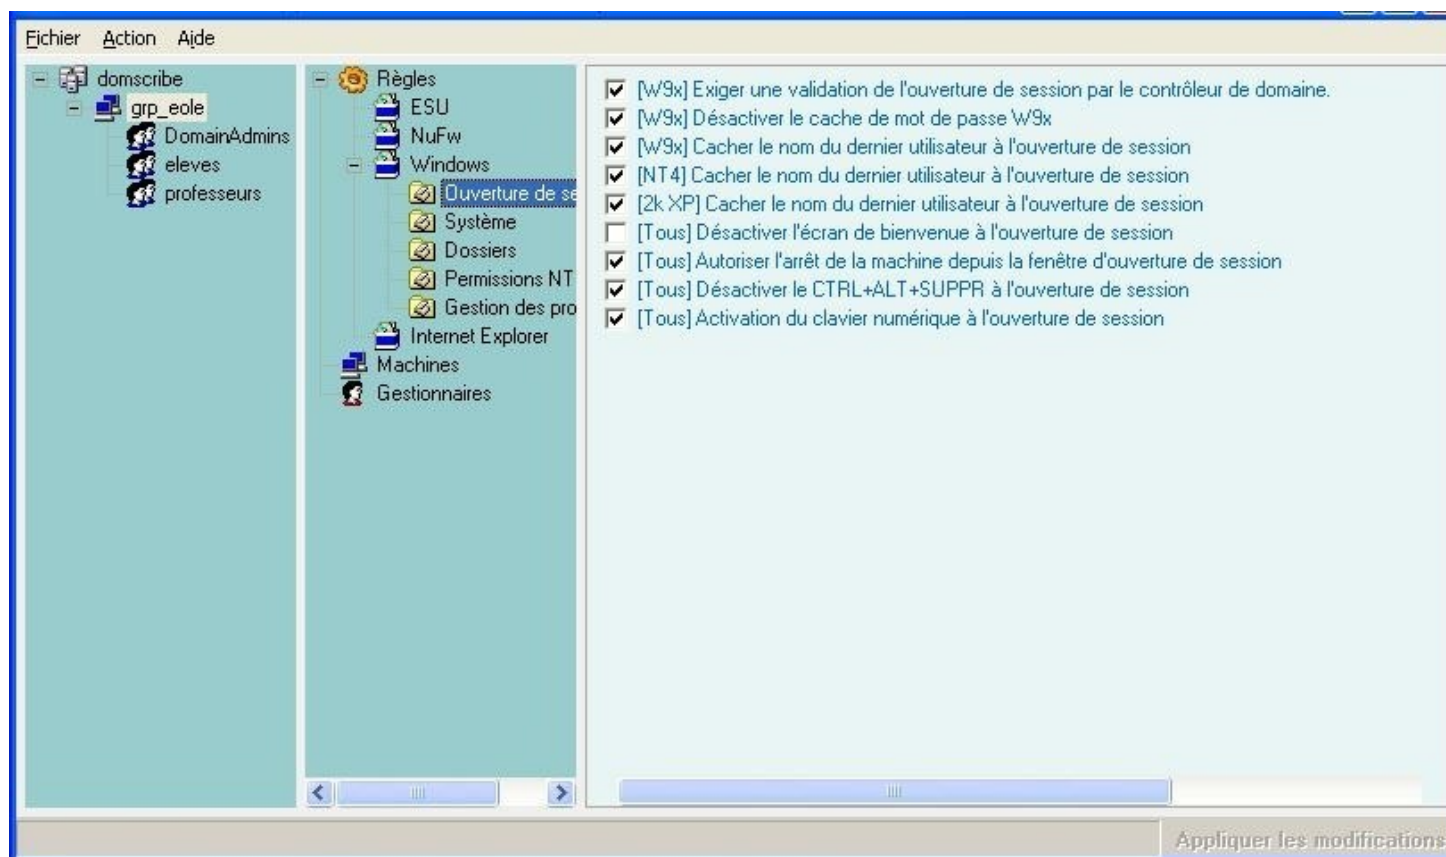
Fichier Action Aide

domscribe
grp_eole
DomainAdmins
eleves
professeurs

Règles
ESU
NuFw
Windows
Ouverture de se
Système
Dossiers
Permissions NT
Gestion des pro
Internet Explorer
Machines
Gestionnaires

[W9x] Exiger une validation de l'ouverture de session par le contrôleur de domaine.
[W9x] Désactiver le cache de mot de passe W9x
[W9x] Cacher le nom du dernier utilisateur à l'ouverture de session
[NT4] Cacher le nom du dernier utilisateur à l'ouverture de session
[2k XP] Cacher le nom du dernier utilisateur à l'ouverture de session
[Tous] Désactiver l'écran de bienvenue à l'ouverture de session
[Tous] Autoriser l'arrêt de la machine depuis la fenêtre d'ouverture de session
[Tous] Désactiver le CTRL+ALT+SUPPR à l'ouverture de session
[Tous] Activation du clavier numérique à l'ouverture de session

Appliquer les modifications